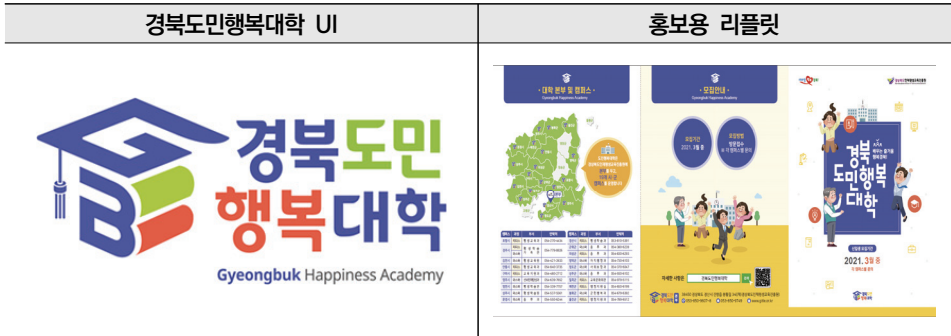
| 경북도민행복대학 UI | 홍보용 리플릿 |
|---|---|
| 경북도민 행복대학 Gyeongbuk Happiness Academy | 대학 본부 및 캠퍼스 Gyeongbuk Happiness Academy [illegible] 모집안내 Gyeongbuk Happiness Academy 모집기간 2021. 3월 중 모집방법 방문접수 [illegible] 자세한 내용은 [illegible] 경북 도민행복 대학 2021. 3월 중 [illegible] |